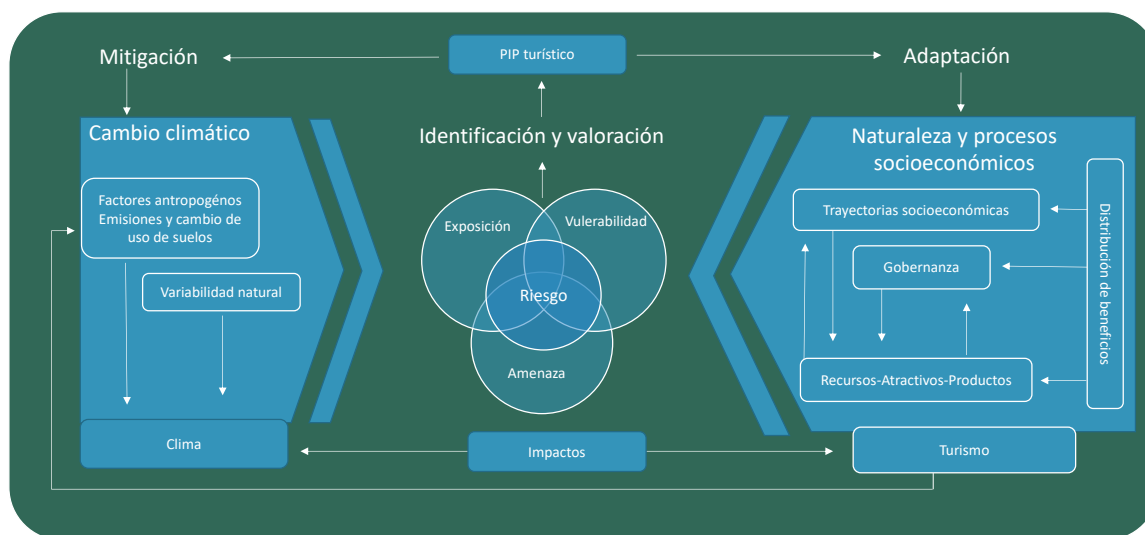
Mitigación

PIP turístico

Adaptación

Cambio climático

Factores antropogénos Emisiones y cambio de uso de suelos

Variabilidad natural

Clima

Identificación y valoración

Exposición

Vulerabilidad

Riesgo

Amenaza

Impactos

Naturaleza y procesos socioeconómicos

Trayectorias socioeconómicas

Gobernanza

Recursos-Atractivos-Productos

Distribución de beneficios

Turismo